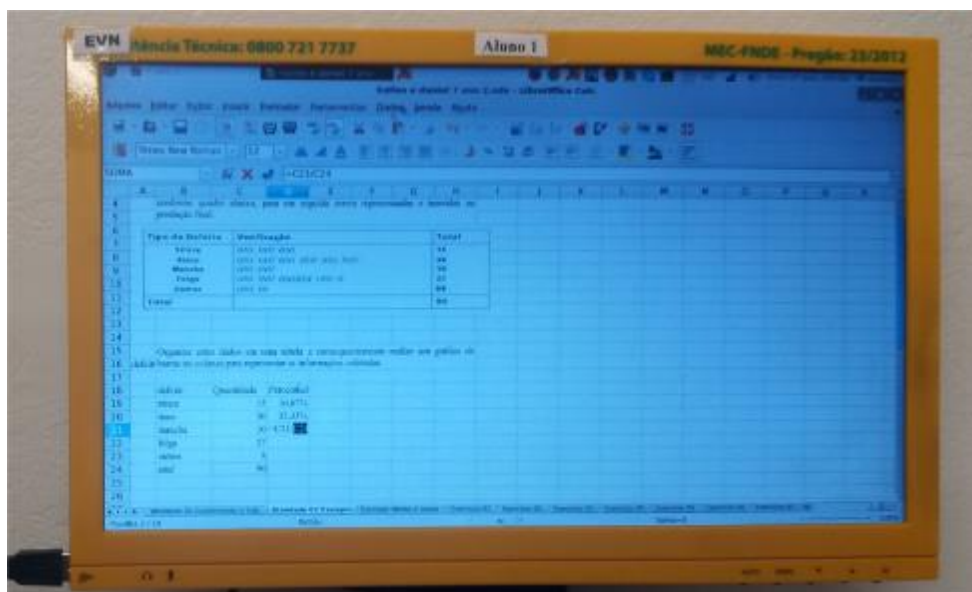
EVN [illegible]tência Técnica: 0800 721 7737

Aluno 1

MEC-FNDE - Pregão: 23/2012

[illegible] - LibreOffice Calc

Arquivo Editar Exibir Inserir Formatar Ferramentas Dados Janela Ajuda

Times New Roman 12

SOMA =C21/C24

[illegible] predição final.

| Tipo de Defeito | Verificação | Total |
|---|---|---|
| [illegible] | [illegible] | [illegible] |
| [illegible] | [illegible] | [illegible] |
| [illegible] | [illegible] | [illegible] |
| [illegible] | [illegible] | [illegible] |
| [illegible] | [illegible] | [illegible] |
| Total | | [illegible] |

Organize estes dados em uma tabela e correspondentemente realize um gráfico de barras ou colunas para representar as informações coletadas.

| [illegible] | Quantidade | Percentual |
|---|---|---|
| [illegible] | 15 | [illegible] |
| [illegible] | 30 | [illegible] |
| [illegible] | 30 | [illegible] |
| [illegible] | 17 | |
| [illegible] | 8 | |
| total | 90 | |

Planilha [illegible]